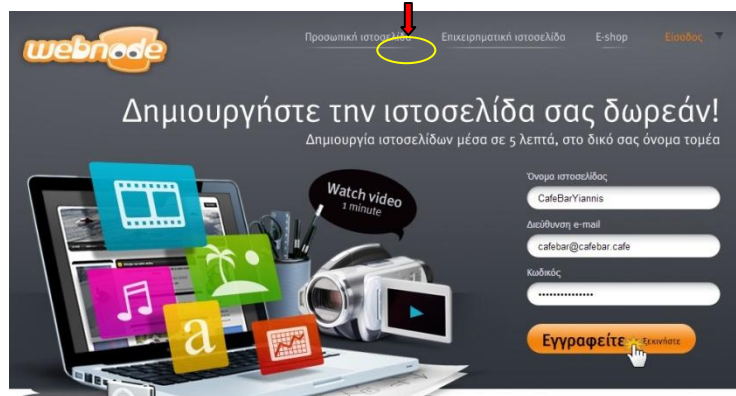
webnode

Προσωπική ιστοσελίδα Επιχειρηματική ιστοσελίδα E-shop Είσοδος

Δημιουργήστε την ιστοσελίδα σας δωρεάν!

Δημιουργία ιστοσελίδων μέσα σε 5 λεπτά, στο δικό σας όνομα τομέα

Watch video 1 minute

Όνομα ιστοσελίδας

CafeBarYiannis

Διεύθυνση e-mail

cafebar@cafebar.cafe

Κωδικός

•••••••••••••••

Εγγραφείτε Ξεκινήστε

a